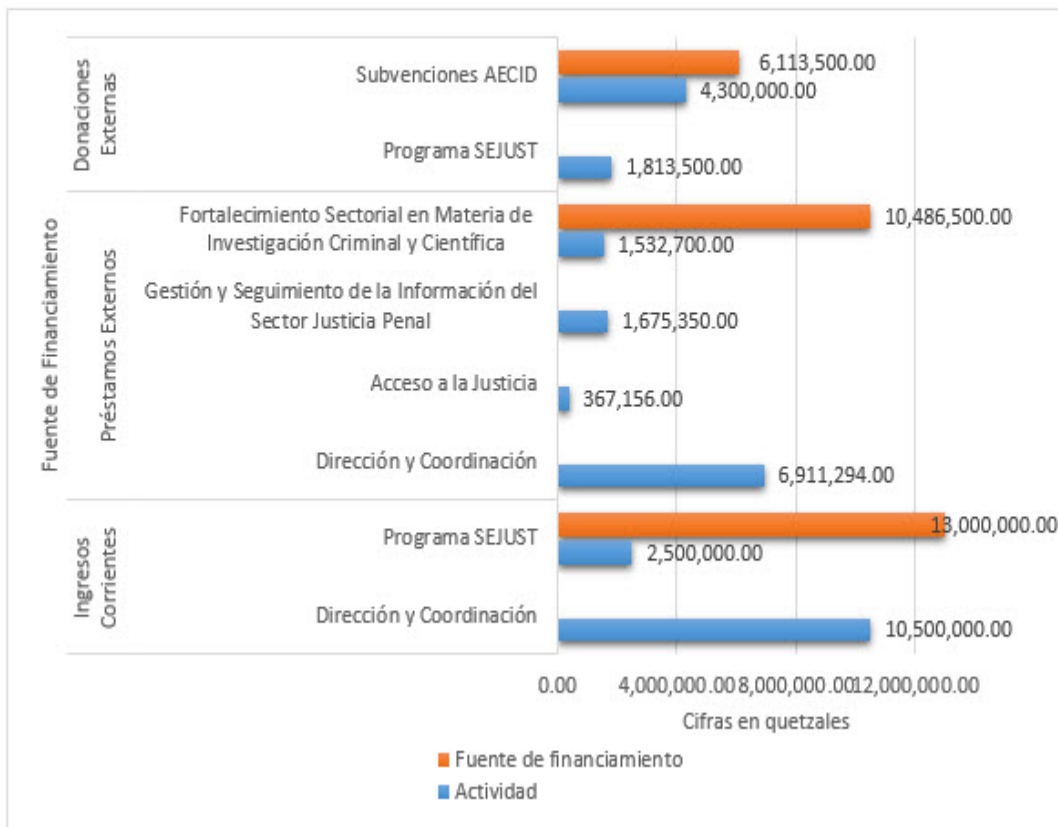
Fuente de Financiamiento

Donaciones Externas

Subvenciones AECID
6,113,500.00
4,300,000.00

Programa SEJUST
1,813,500.00

Préstamos Externos

Fortalecimiento Sectorial en Materia de Investigación Criminal y Científica
10,486,500.00
1,532,700.00

Gestión y Seguimiento de la Información del Sector Justicia Penal
1,675,350.00

Acceso a la Justicia
367,156.00

Dirección y Coordinación
6,911,294.00

Ingresos Corrientes

Programa SEJUST
13,000,000.00
2,500,000.00

Dirección y Coordinación
10,500,000.00

0.00
4,000,000.00
8,000,000.00
12,000,000.00

Cifras en quetzales

Fuente de financiamiento
Actividad